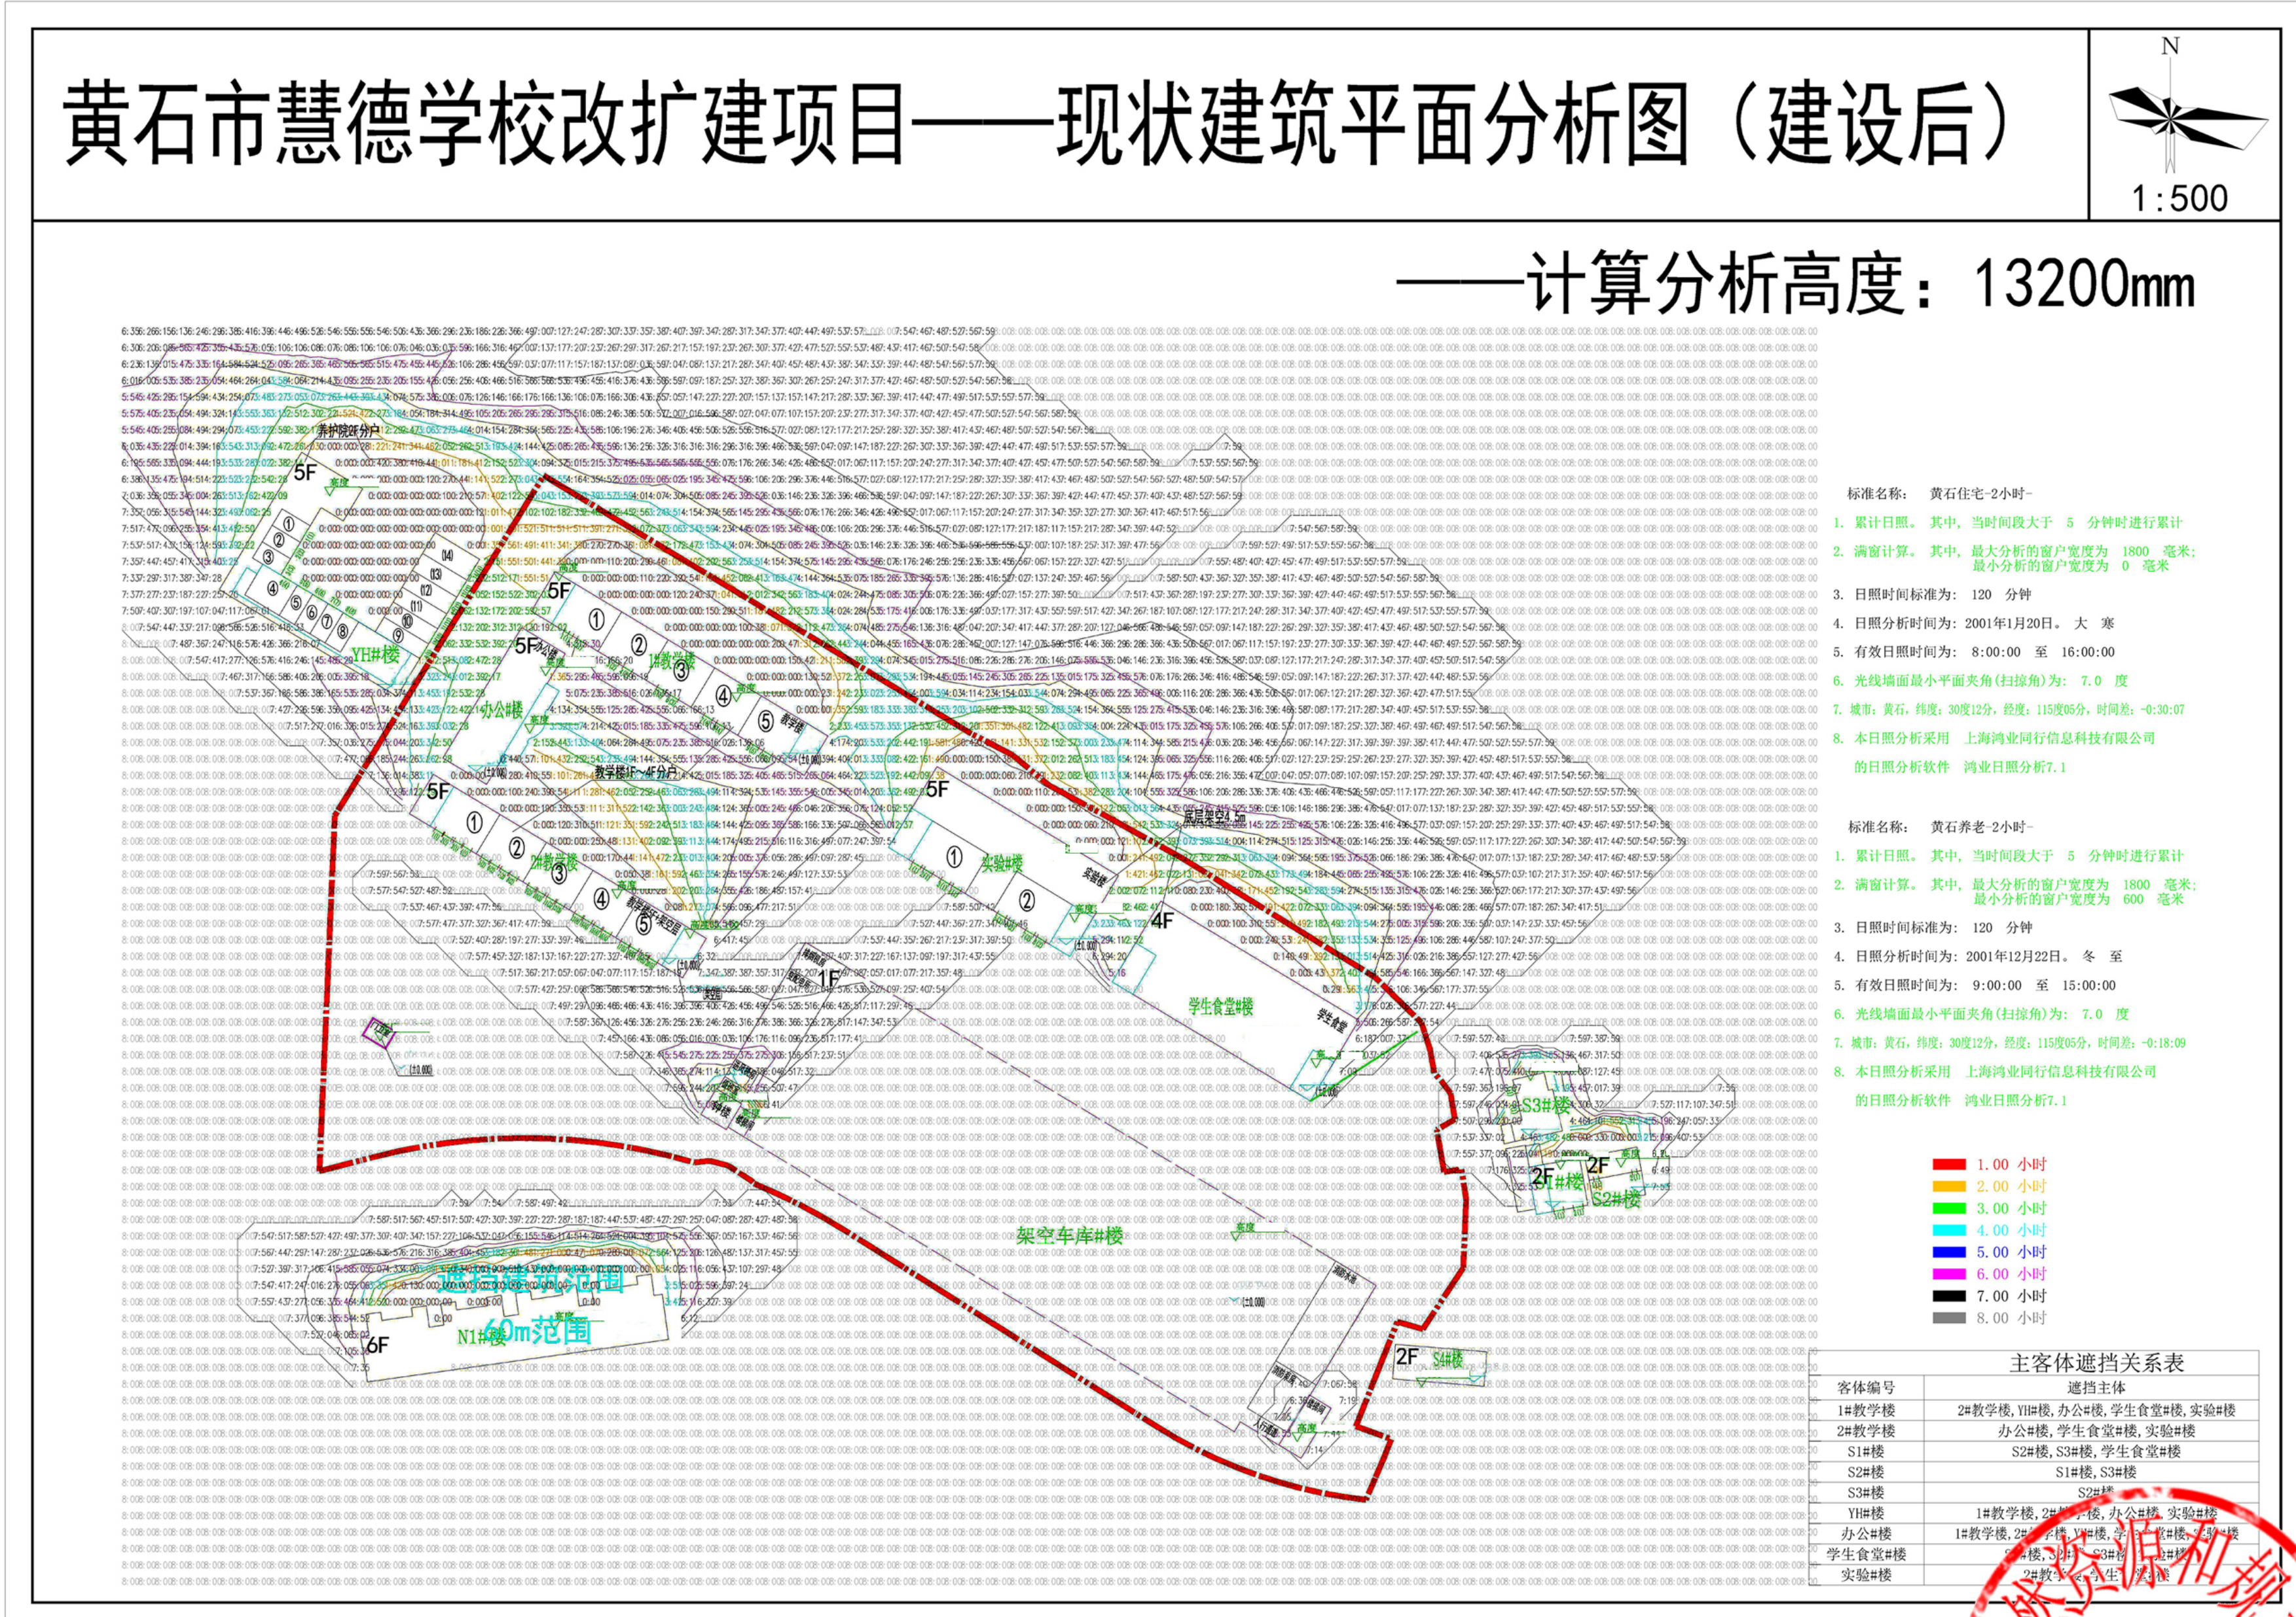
黄石市慧德学校改扩建项目——现状建筑平面分析图（建设后）

N

1:500

——计算分析高度：13200mm

养护院旺分户

5F

YH#楼

5F

1#教学楼

办公楼

5F

教学楼1F~4F分户

5F

2#教学楼

5F

实验楼

4F

1F

学生食堂#楼

学生食堂

S3#楼

2F

S1#楼

2F

S2#楼

架空车库#楼

6F

N1#楼

60m范围

2F

S4#楼

标准名称： 黄石住宅-2小时-

1. 累计日照。 其中，当时间段大于 5 分钟时进行累计

2. 满窗计算。 其中，最大分析的窗户宽度为 1800 毫米；最小分析的窗户宽度为 0 毫米

3. 日照时间标准为： 120 分钟

4. 日照分析时间为：2001年1月20日。 大 寒

5. 有效日照时间为： 8:00:00 至 16:00:00

6. 光线墙面最小平面夹角(扫掠角)为： 7.0 度

7. 城市：黄石，纬度：30度12分，经度：115度05分，时间差：-0:30:07

8. 本日照分析采用 上海鸿业同行信息科技有限公司 的日照分析软件 鸿业日照分析7.1

标准名称： 黄石养老-2小时-

1. 累计日照。 其中，当时间段大于 5 分钟时进行累计

2. 满窗计算。 其中，最大分析的窗户宽度为 1800 毫米；最小分析的窗户宽度为 600 毫米

3. 日照时间标准为： 120 分钟

4. 日照分析时间为：2001年12月22日。 冬 至

5. 有效日照时间为： 9:00:00 至 15:00:00

6. 光线墙面最小平面夹角(扫掠角)为： 7.0 度

7. 城市：黄石，纬度：30度12分，经度：115度05分，时间差：-0:18:09

8. 本日照分析采用 上海鸿业同行信息科技有限公司 的日照分析软件 鸿业日照分析7.1

1.00 小时
2.00 小时
3.00 小时
4.00 小时
5.00 小时
6.00 小时
7.00 小时
8.00 小时

主客体遮挡关系表

| 客体编号 | 遮挡主体 |
|---|---|
| 1#教学楼 | 2#教学楼, YH#楼, 办公#楼, 学生食堂#楼, 实验#楼 |
| 2#教学楼 | 办公#楼, 学生食堂#楼, 实验#楼 |
| S1#楼 | S2#楼, S3#楼, 学生食堂#楼 |
| S2#楼 | S1#楼, S3#楼 |
| S3#楼 | S2#楼 |
| YH#楼 | 1#教学楼, 2#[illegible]楼, 办公#楼, 实验#楼 |
| 办公#楼 | 1#教学楼, 2#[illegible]楼, YH#楼, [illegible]#楼, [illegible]楼 |
| 学生食堂#楼 | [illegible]楼, S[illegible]#楼, S3#楼 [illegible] |
| 实验#楼 | 2#教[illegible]生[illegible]楼 |

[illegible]资源和规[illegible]